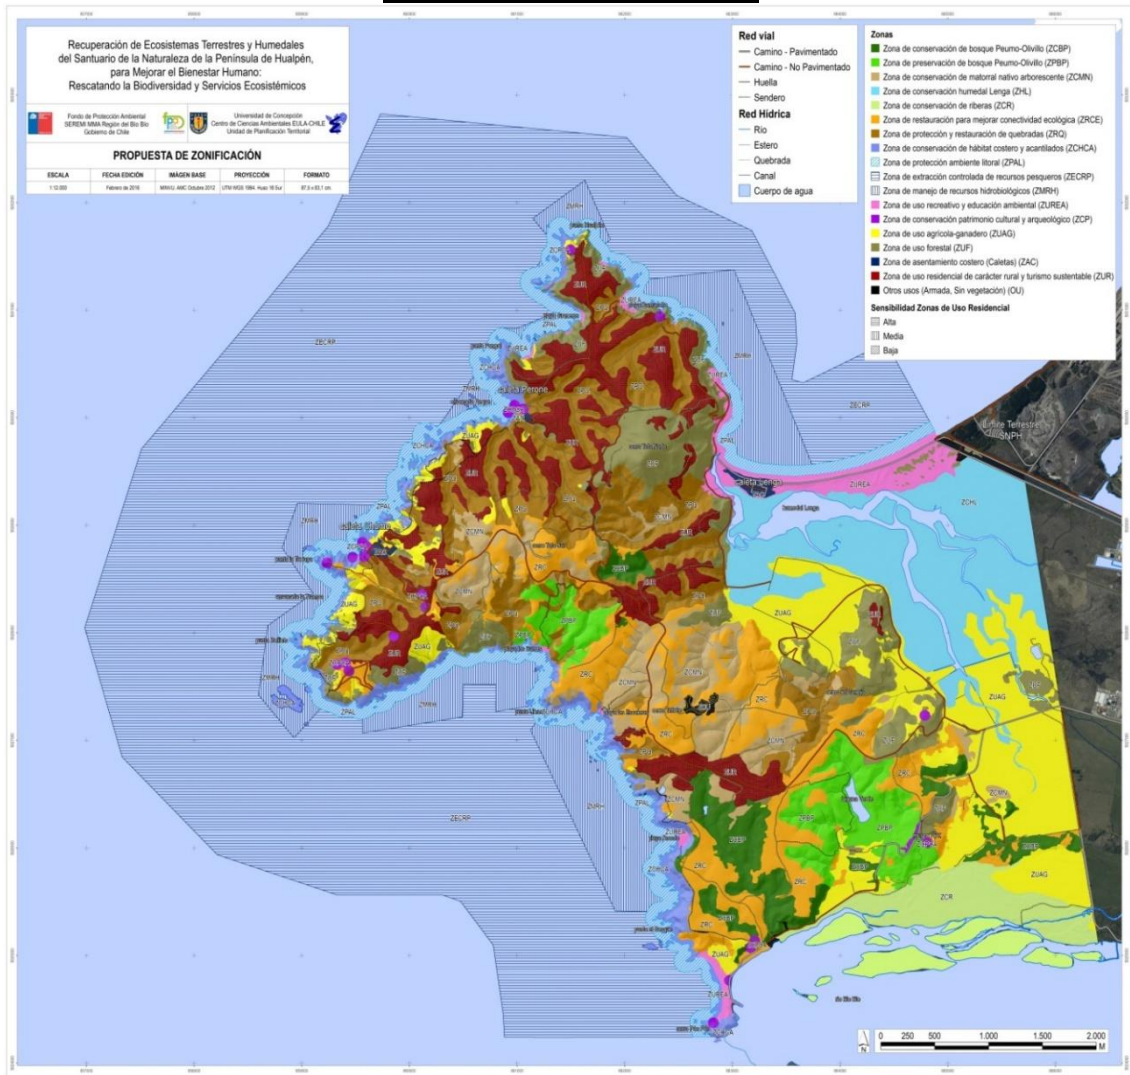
Recuperación de Ecosistemas Terrestres y Humedales del Santuario de la Naturaleza de la Península de Hualpén, para Mejorar el Bienestar Humano: Rescatando la Biodiversidad y Servicios Ecosistémicos

Fondo de Protección Ambiental SEREMI MMA Región del Bío Bío Gobierno de Chile

Universidad de Concepción Centro de Ciencias Ambientales EULA-CHILE Unidad de Planificación Territorial

PROPUESTA DE ZONIFICACIÓN

| ESCALA | FECHA EDICIÓN | IMÁGEN BASE | PROYECCIÓN | FORMATO |
|---|---|---|---|---|
| 1:12.000 | Febrero de 2016 | MINVU: AMC Octubre 2012 | UTM WGS 1984, Huso 18 Sur | 97,5 x 93,1 cm. |

Red vial
Camino - Pavimentado
Camino - No Pavimentado
Huella
Sendero
Red Hídrica
Río
Estero
Quebrada
Canal
Cuerpo de agua

Zonas
Zona de conservación de bosque Peumo-Olivillo (ZCBP)
Zona de preservación de bosque Peumo-Olivillo (ZPBP)
Zona de conservación de matorral nativo arborescente (ZCMN)
Zona de conservación humedal Lenga (ZHL)
Zona de conservación de riberas (ZCR)
Zona de restauración para mejorar conectividad ecológica (ZRCE)
Zona de protección y restauración de quebradas (ZRQ)
Zona de conservación de hábitat costero y acantilados (ZCHCA)
Zona de protección ambiente litoral (ZPAL)
Zona de extracción controlada de recursos pesqueros (ZECRP)
Zona de manejo de recursos hidrobiológicos (ZMRH)
Zona de uso recreativo y educación ambiental (ZUREA)
Zona de conservación patrimonio cultural y arqueológico (ZCP)
Zona de uso agrícola-ganadero (ZUAG)
Zona de uso forestal (ZUF)
Zona de asentamiento costero (Caletas) (ZAC)
Zona de uso residencial de carácter rural y turismo sustentable (ZUR)
Otros usos (Armada, Sin vegetación) (OU)
Sensibilidad Zonas de Uso Residencial
Alta
Media
Baja

ZECRP
ZECRP
ZECRP
ZMRH
ZMRH
ZMRH
ZMRH
ZCP
ZUR
ZUREA
ZPAL
ZPAL
ZPAL
ZPAL
ZCHCA
ZCHCA
Caleta Perone
Caleta Lenga
Caleta Chome
ZUAG
ZUAG
ZUAG
ZUAG
ZUAG
ZCMN
ZCMN
ZCMN
ZRC
ZRC
ZRC
ZRC
ZRC
ZCBP
ZCBP
ZPBP
ZPBP
ZPBP
ZHL
ZCR
ZUREA
ZUREA
ZUREA
ZUR
ZUR
ZUR
ZUF
ZRQ
Límite Terrestre SNPH

0 250 500 1.000 1.500 2.000 M
N